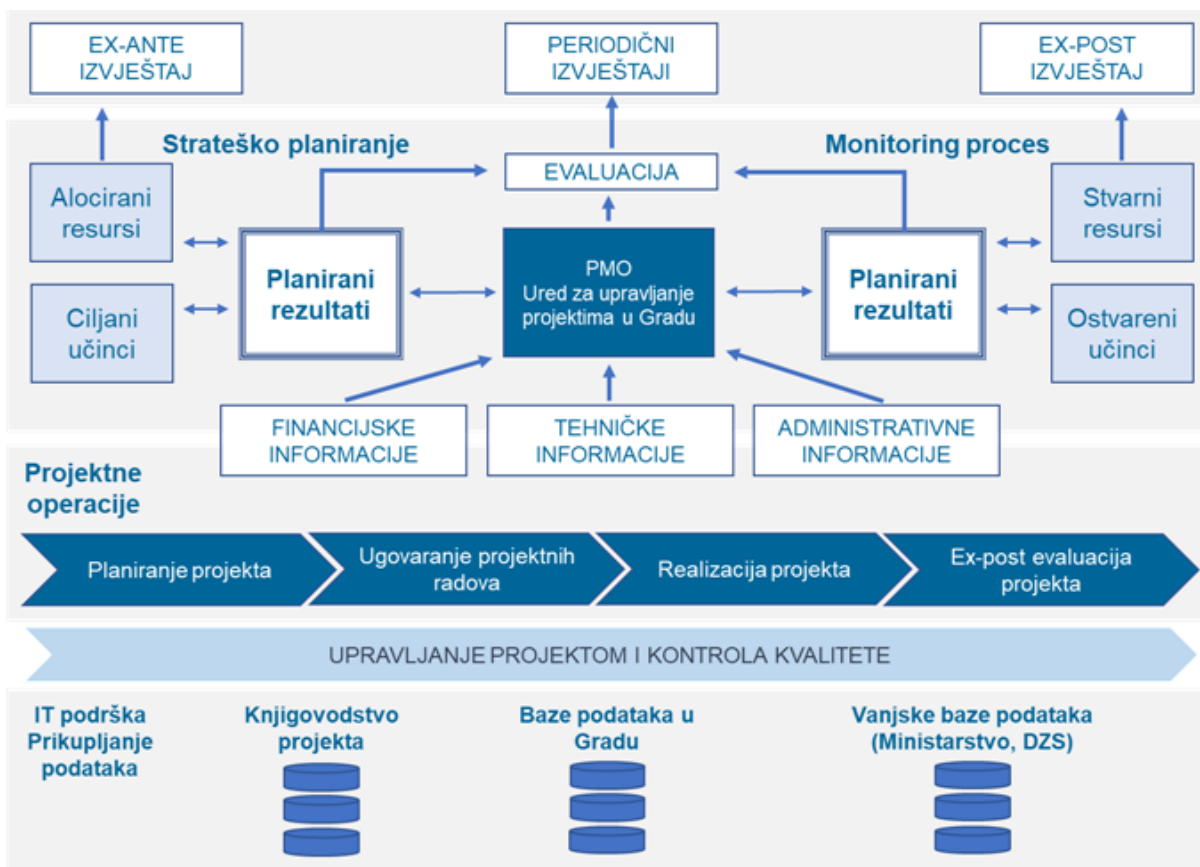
EX-ANTE IZVJEŠTAJ

PERIODIČNI IZVJEŠTAJI

EX-POST IZVJEŠTAJ

Strateško planiranje

Monitoring proces

EVALUACIJA

Alocirani resursi

Ciljani učinci

Planirani rezultati

PMO
Ured za upravljanje projektima u Gradu

Planirani rezultati

Stvarni resursi

Ostvareni učinci

FINANCIJSKE INFORMACIJE

TEHNIČKE INFORMACIJE

ADMINISTRATIVNE INFORMACIJE

Projektne operacije

Planiranje projekta

Ugovaranje projektnih radova

Realizacija projekta

Ex-post evaluacija projekta

UPRAVLJANJE PROJEKTOM I KONTROLA KVALITETE

IT podrška Prikupljanje podataka

Knjigovodstvo projekta

Baze podataka u Gradu

Vanjske baze podataka (Ministarstvo, DZS)